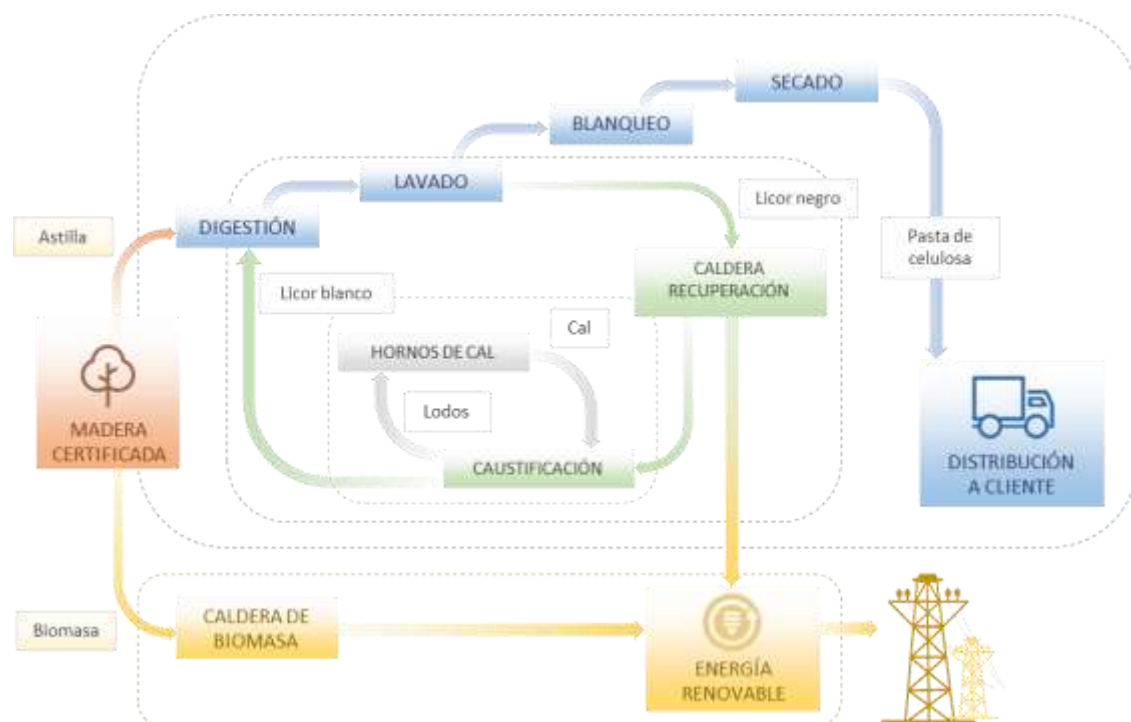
SECADO

BLANQUEO

LAVADO

Licor negro

Astilla

DIGESTIÓN

Pasta de celulosa

CALDERA RECUPERACIÓN

Licor blanco

Cal

HORNOS DE CAL

Lodos

MADERA CERTIFICADA

CAUSTIFICACIÓN

DISTRIBUCIÓN A CLIENTE

Biomasa

CALDERA DE BIOMASA

ENERGÍA RENOVABLE